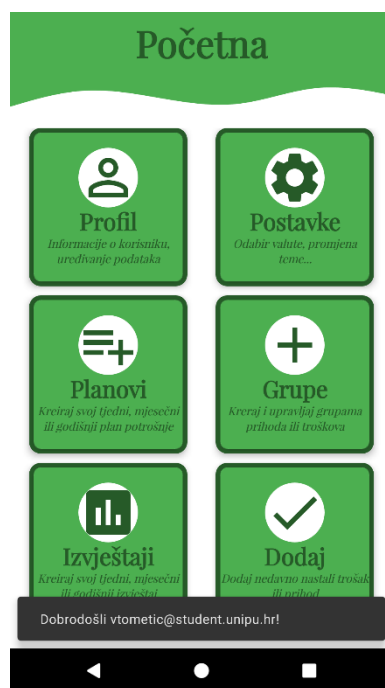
Početna

Profil
Informacije o korisniku, uređivanje podataka

Postavke
Odabir valute, promjena teme...

Planovi
Kreiraj svoj tjedni, mjesečni ili godišnji plan potrošnje

Grupe
Kreraj i upravljaj grupama prihoda ili troškova

Izvještaji
Kreiraj svoj tjedni, mjesečni ili godišnji izvještaj

Dodaj
Dodaj nedavno nastali trošak ili prihod

Dobrodošli vtometic@student.unipu.hr!